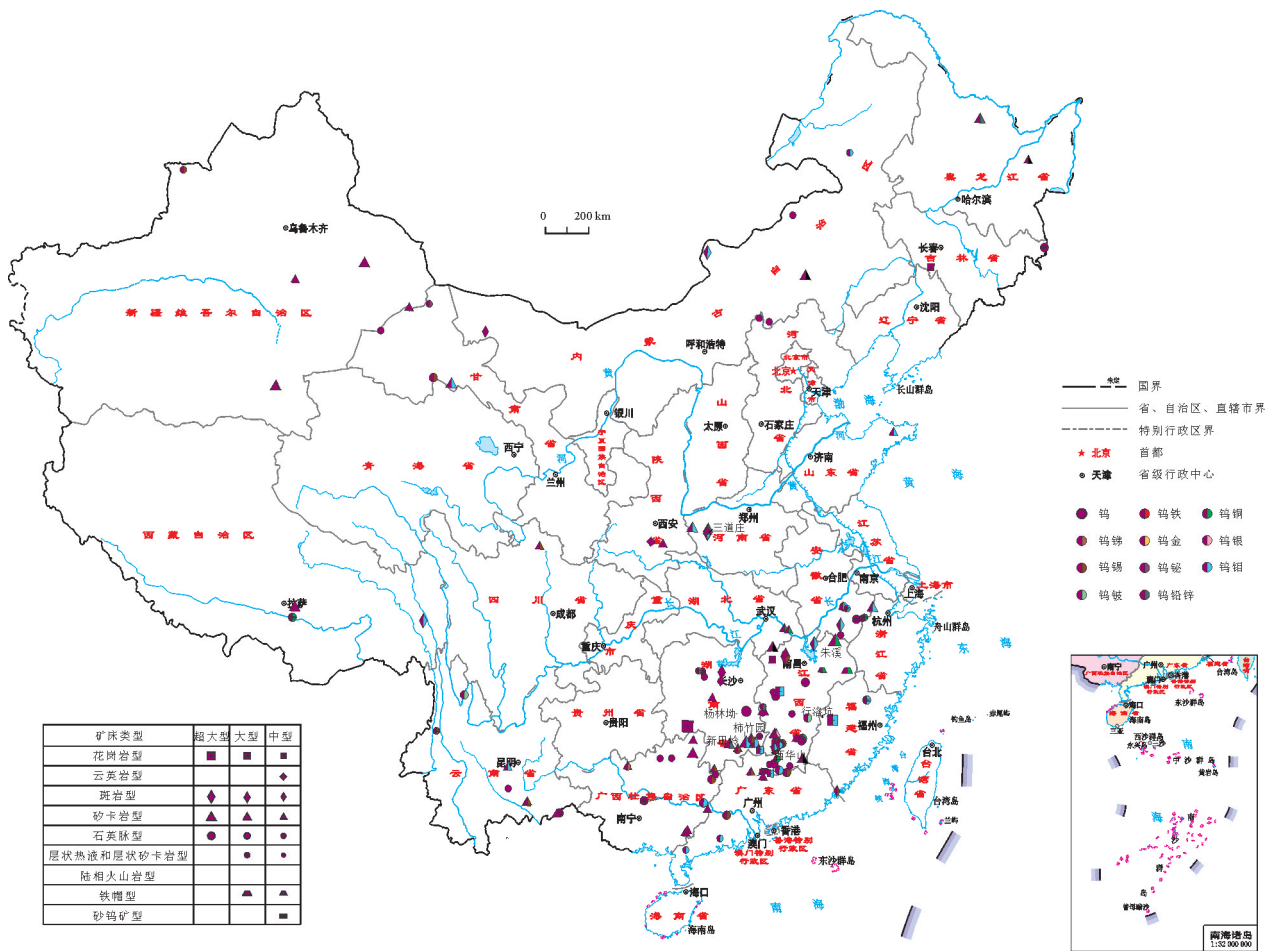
0 200 km

乌鲁木齐
新疆维吾尔自治区
西藏自治区
拉萨
青海省
西宁
兰州
甘肃
银川
宁夏回族自治区
内蒙古自治区
呼和浩特
黑龙江省
哈尔滨
吉林省
长春
辽宁省
沈阳
北京
天津
河北
太原
山西省
石家庄
济南
山东省
陕西省
西安
郑州
三道庄
河南省
江苏省
合肥
南京
安徽省
上海
上海市
四川省
成都
重庆
重庆市
湖北省
武汉
杭州
浙江省
舟山群岛
朱溪
南昌
江西省
长沙
湖南省
杨林坳
行洛坑
柿竹园
新田岭
西华山
贵州省
贵阳
福建省
福州
台北
台湾省
台湾岛
云南省
昆明
广西壮族自治区
南宁
广东省
广州
香港
香港特别行政区
澳门
澳门特别行政区
东沙群岛
海口
海南省
海南岛
长山群岛
钓鱼岛
赤尾屿
兰屿
渤海
黄海
东海
南海

国界
省、自治区、直辖市界
特别行政区界
北京 首都
天津 省级行政中心

钨
钨铁
钨铜
钨锑
钨金
钨银
钨锡
钨铋
钨钼
钨铍
钨铅锌

| 矿床类型 | 超大型 | 大型 | 中型 |
|---|---|---|---|
| 花岗岩型 | ■ | ■ | ■ |
| 云英岩型 | | | ◆ |
| 斑岩型 | ◆ | ◆ | ◆ |
| 矽卡岩型 | ▲ | ▲ | ▲ |
| 石英脉型 | ● | ● | ● |
| 层状热液和层状矽卡岩型 | | ● | ● |
| 陆相火山岩型 | | | |
| 铁帽型 | | | |
| 砂钨矿型 | | | ■ |

南宁
广州
广东省
广西壮族自治区
香港
台湾岛
海口
海南岛
东沙群岛
西沙群岛
永兴岛
中沙群岛
黄岩岛
南海
南海诸岛
曾母暗沙
1:32 000 000
南海诸岛